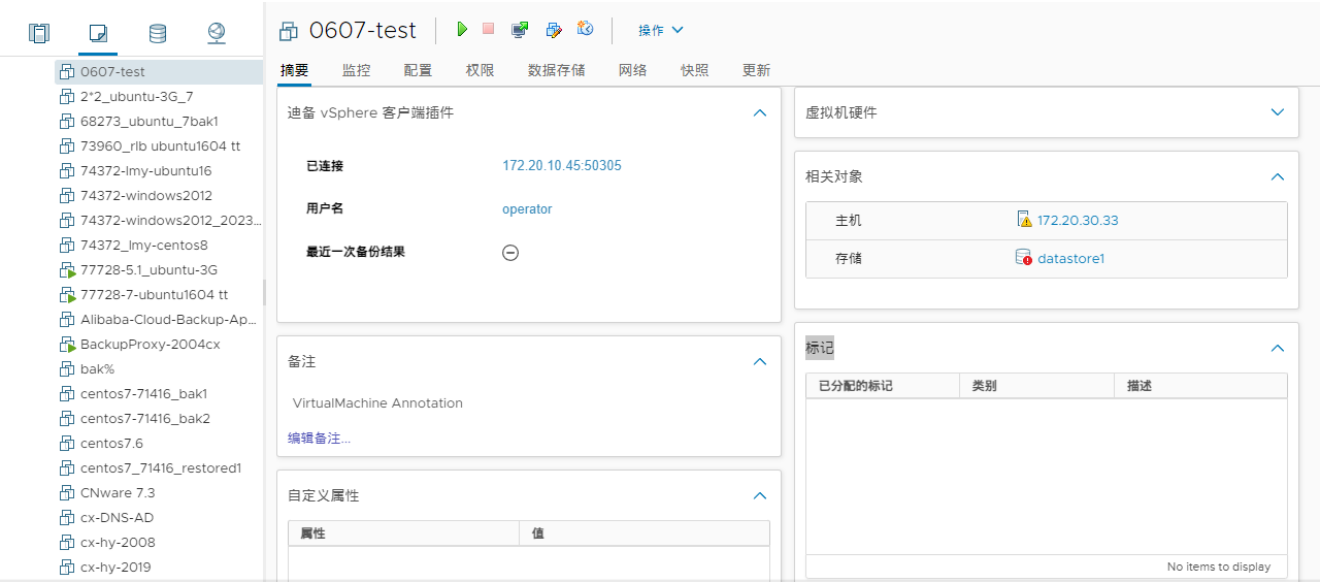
0607-test
2*2_ubuntu-3G_7
68273_ubuntu_7bak1
73960_rlb ubuntu1604 tt
74372-lmy-ubuntu16
74372-windows2012
74372-windows2012_2023...
74372_lmy-centos8
77728-5.1_ubuntu-3G
77728-7-ubuntu1604 tt
Alibaba-Cloud-Backup-Ap...
BackupProxy-2004cx
bak%
centos7-71416_bak1
centos7-71416_bak2
centos7.6
centos7_71416_restored1
CNware 7.3
cx-DNS-AD
cx-hy-2008
cx-hy-2019

0607-test
操作

摘要 监控 配置 权限 数据存储 网络 快照 更新

迪备 vSphere 客户端插件

| 已连接 | 172.20.10.45:50305 |
|---|---|
| 用户名 | operator |
| 最近一次备份结果 | |

备注

VirtualMachine Annotation

编辑备注...

自定义属性

| 属性 | 值 |
|---|---|

虚拟机硬件

相关对象

| 主机 | 172.20.30.33 |
|---|---|
| 存储 | datastore1 |

标记

| 已分配的标记 | 类别 | 描述 |
|---|---|---|

No items to display